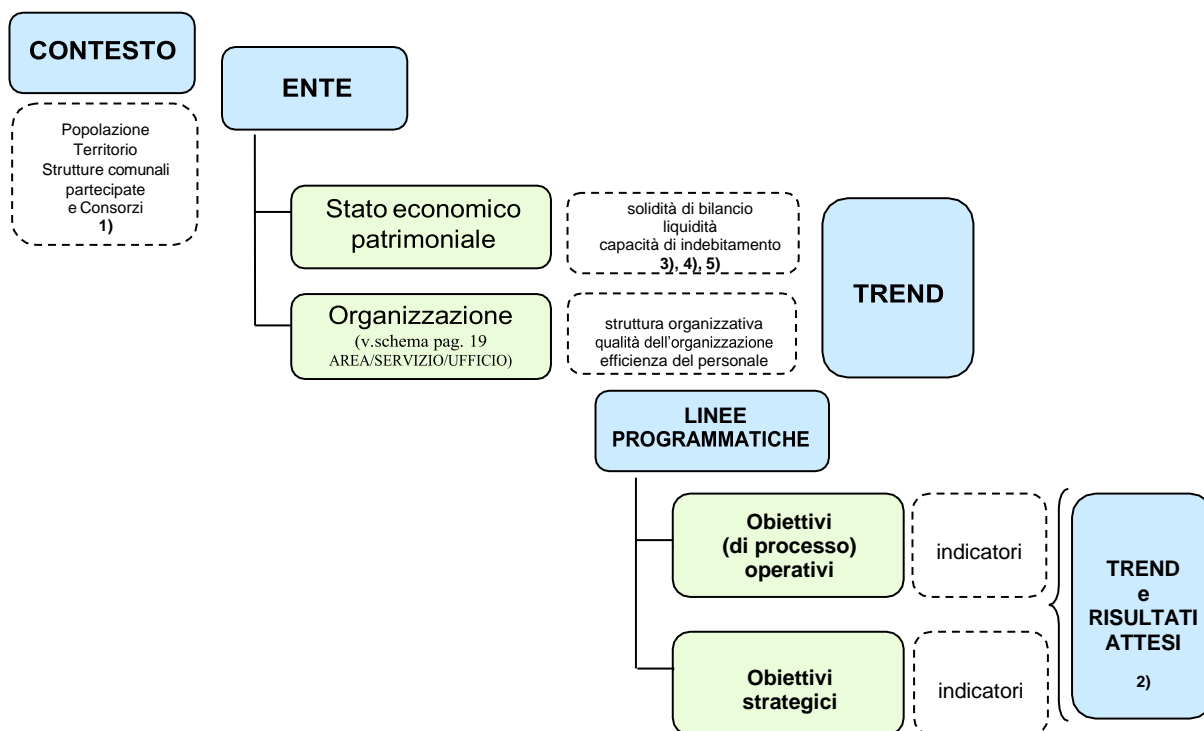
CONTESTO

Popolazione
Territorio
Strutture comunali partecipate e Consorzi
1)

ENTE

Stato economico patrimoniale

solidità di bilancio
liquidità
capacità di indebitamento
3), 4), 5)

Organizzazione
(v.schema pag. 19 AREA/SERVIZIO/UFFICIO)

struttura organizzativa
qualità dell'organizzazione
efficienza del personale

TREND

LINEE PROGRAMMATICHE

Obiettivi (di processo) operativi

indicatori

Obiettivi strategici

indicatori

TREND e RISULTATI ATTESI
2)